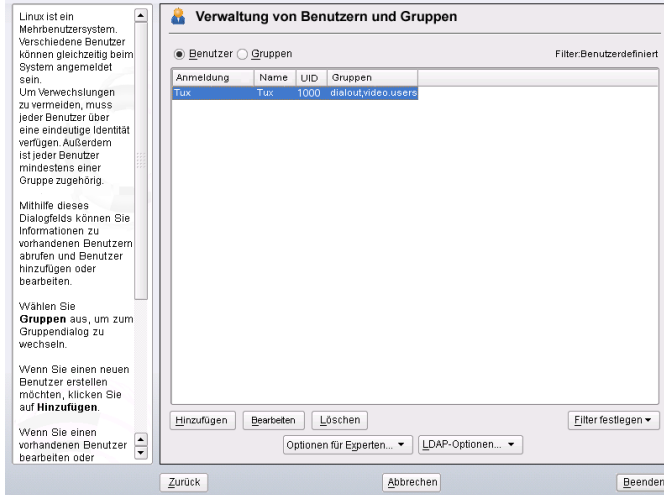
Linux ist ein Mehrbenutzersystem. Verschiedene Benutzer können gleichzeitig beim System angemeldet sein.
Um Verwechslungen zu vermeiden, muss jeder Benutzer über eine eindeutige Identität verfügen. Außerdem ist jeder Benutzer mindestens einer Gruppe zugehörig.

Mithilfe dieses Dialogfelds können Sie Informationen zu vorhandenen Benutzern abrufen und Benutzer hinzufügen oder bearbeiten.

Wählen Sie **Gruppen** aus, um zum Gruppendialog zu wechseln.

Wenn Sie einen neuen Benutzer erstellen möchten, klicken Sie auf **Hinzufügen**.

Wenn Sie einen vorhandenen Benutzer bearbeiten oder

Verwaltung von Benutzern und Gruppen

Benutzer Gruppen

Filter:Benutzerdefiniert

| Anmeldung | Name | UID | Gruppen |
|---|---|---|---|
| Tux | Tux | 1000 | dialout,video,users |

Hinzufügen Bearbeiten Löschen

Filter festlegen ▾

Optionen für Experten... ▾ LDAP-Optionen... ▾

Zurück Abbrechen Beenden